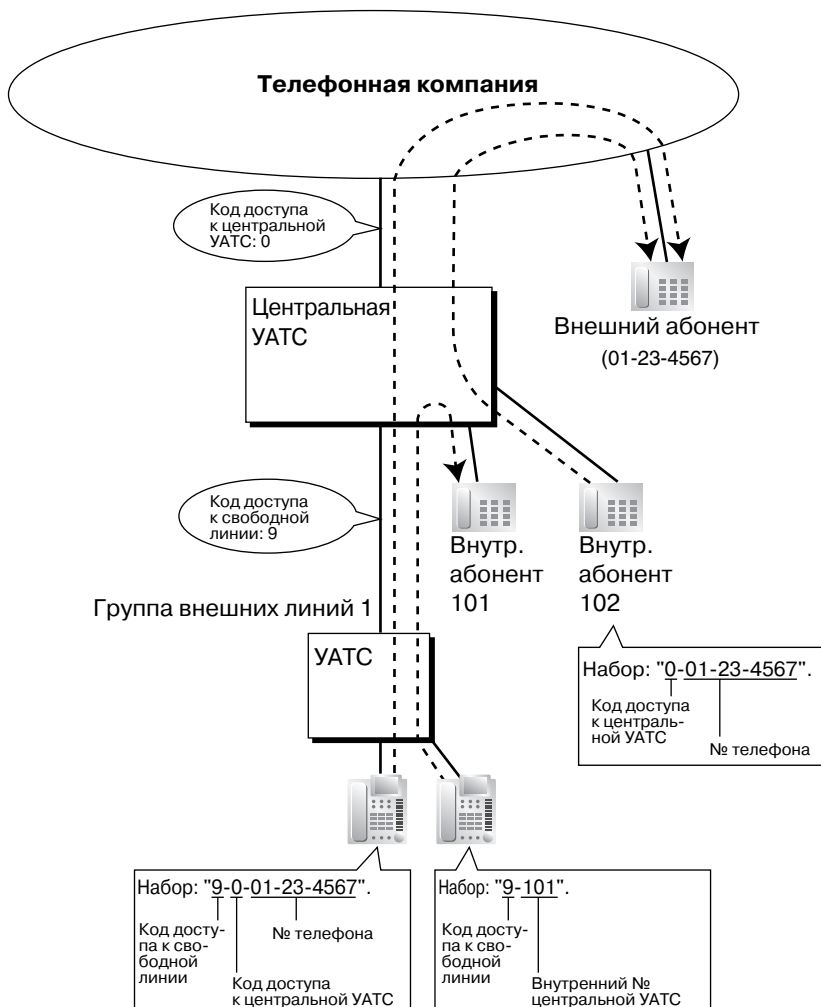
Телефонная компания

Код доступа к центральной УАТС: 0

Центральная УАТС

Внешний абонент
(01-23-4567)

Код доступа к свободной линии: 9

Внутр. абонент 101

Внутр. абонент 102

Группа внешних линий 1

УАТС

Набор: "0-01-23-4567".
Код доступа к центральной УАТС
№ телефона

Набор: "9-0-01-23-4567".
Код доступа к свободной линии
Код доступа к центральной УАТС
№ телефона

Набор: "9-101".
Код доступа к свободной линии
Внутренний № центральной УАТС